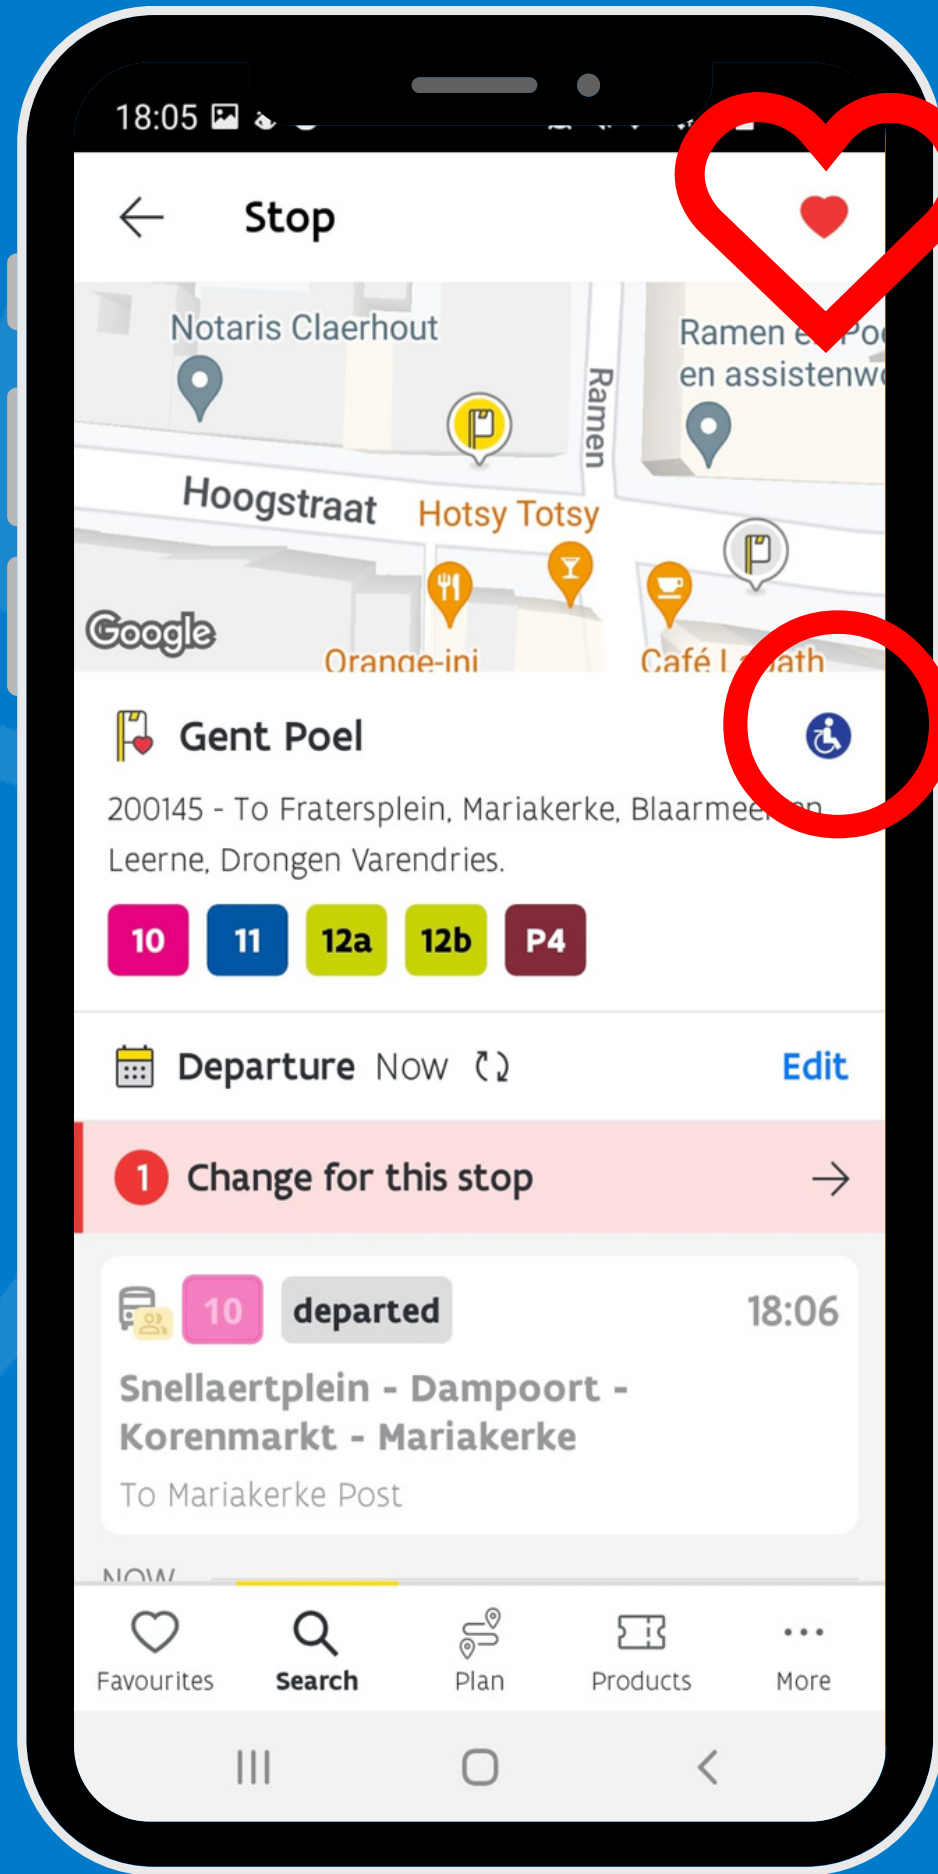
18:05

Stop

Notaris Claerhout

Ramen e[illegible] en assistenw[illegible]

Ramen

Hoogstraat

Hotsy Totsy

Google

Orange-ini

Café L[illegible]ath

Gent Poel

200145 - To Fratersplein, Mariakerke, Blaarmee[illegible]n Leerne, Drongen Varendries.

10 11 12a 12b P4

Departure Now

Edit

1 Change for this stop

10 departed 18:06

Snellaertplein - Dampoort - Korenmarkt - Mariakerke

To Mariakerke Post

NOW

Favourites Search Plan Products More